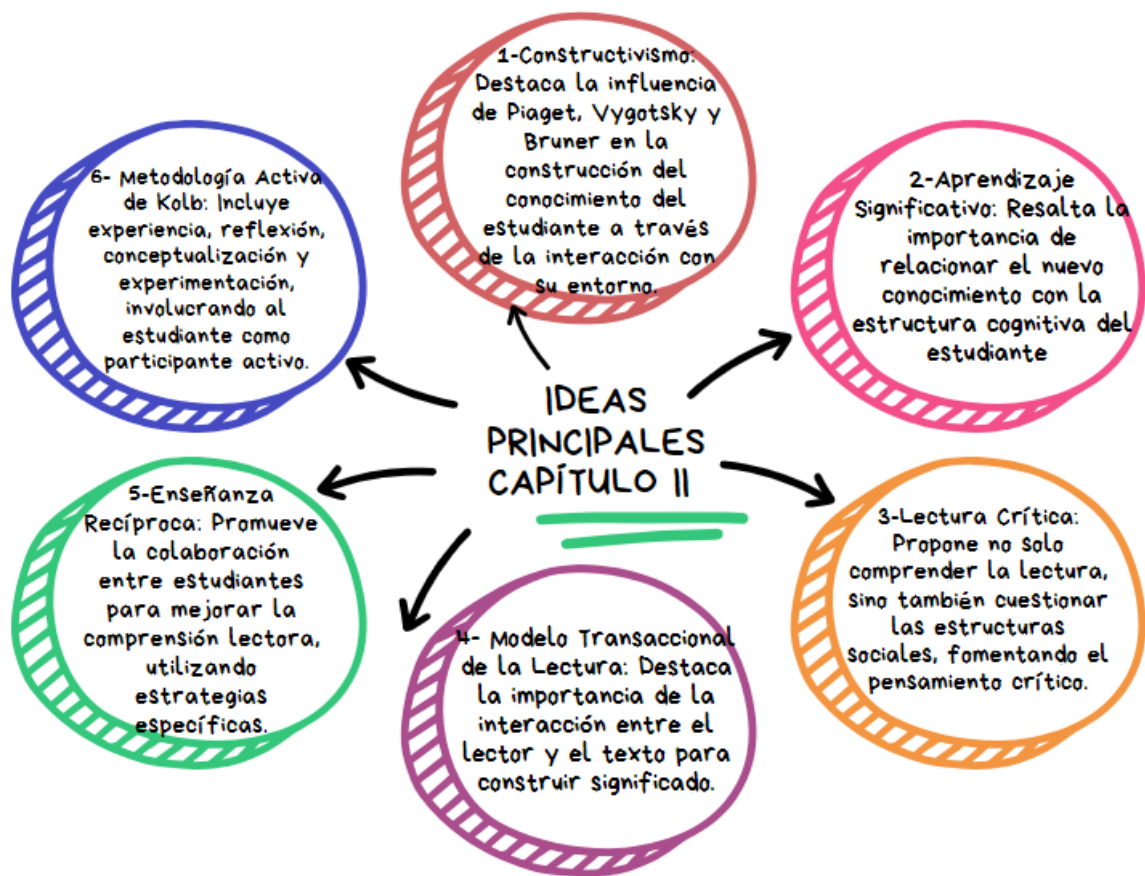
IDEAS PRINCIPALES CAPÍTULO II

1-Constructivismo: Destaca la influencia de Piaget, Vygotsky y Bruner en la construcción del conocimiento del estudiante a través de la interacción con su entorno.

2-Aprendizaje Significativo: Resalta la importancia de relacionar el nuevo conocimiento con la estructura cognitiva del estudiante

3-Lectura Crítica: Propone no solo comprender la lectura, sino también cuestionar las estructuras sociales, fomentando el pensamiento crítico.

4- Modelo Transaccional de la Lectura: Destaca la importancia de la interacción entre el lector y el texto para construir significado.

5-Enseñanza Recíproca: Promueve la colaboración entre estudiantes para mejorar la comprensión lectora, utilizando estrategias específicas.

6- Metodología Activa de Kolb: Incluye experiencia, reflexión, conceptualización y experimentación, involucrando al estudiante como participante activo.